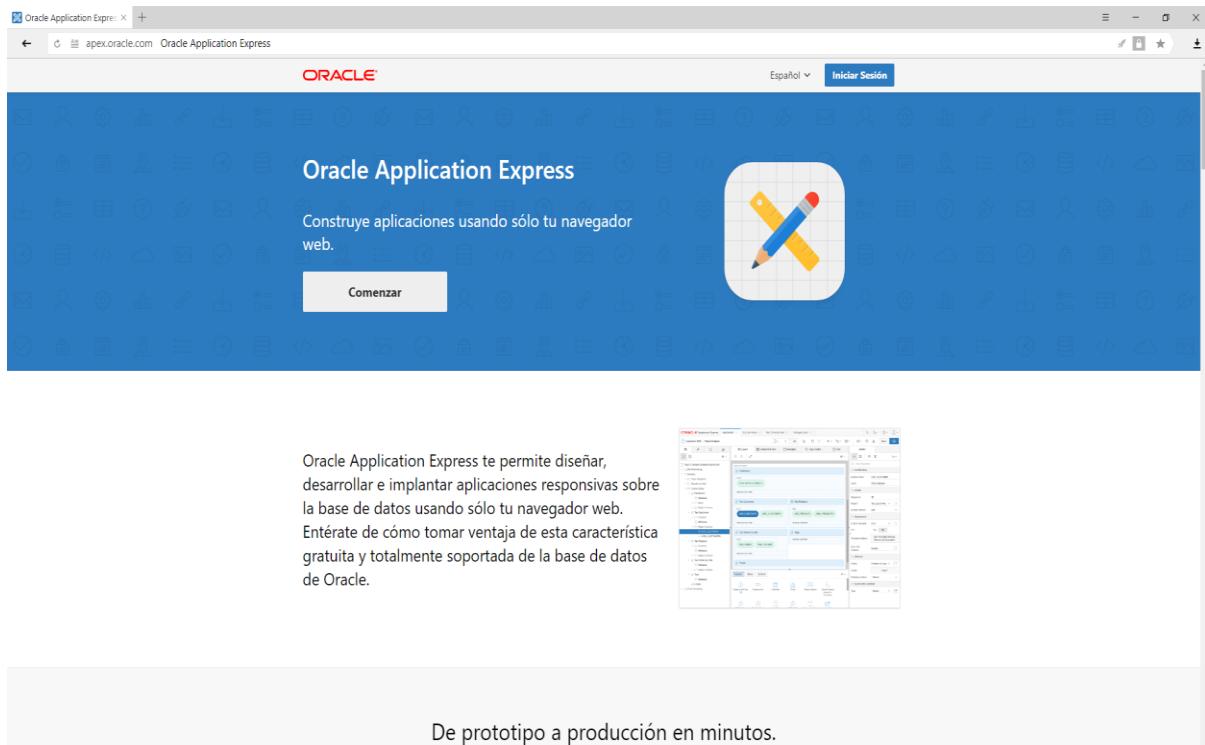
Oracle Application Expres ×

apex.oracle.com Oracle Application Express

ORACLE

Español

Iniciar Sesión

Oracle Application Express

Construye aplicaciones usando sólo tu navegador web.

Comenzar

Oracle Application Express te permite diseñar, desarrollar e implantar aplicaciones responsivas sobre la base de datos usando sólo tu navegador web. Entérate de cómo tomar ventaja de esta característica gratuita y totalmente soportada de la base de datos de Oracle.

De prototipo a producción en minutos.